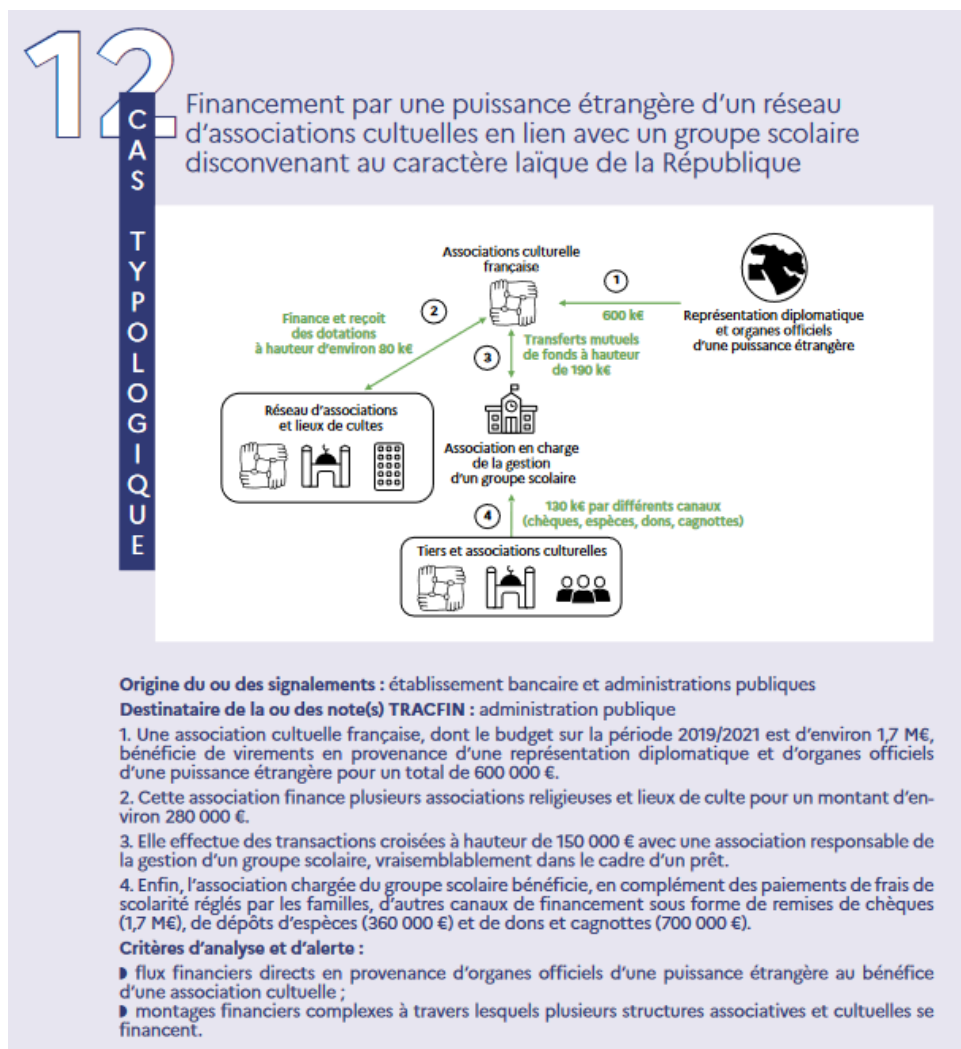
12

CAS TYPOLOGIQUE

Financement par une puissance étrangère d'un réseau d'associations cultuelles en lien avec un groupe scolaire disconvenant au caractère laïque de la République

Associations culturelle française

1

600 k€

Représentation diplomatique et organes officiels d'une puissance étrangère

2

Finance et reçoit des dotations à hauteur d'environ 80 k€

3

Transferts mutuels de fonds à hauteur de 190 k€

Réseau d'associations et lieux de cultes

Association en charge de la gestion d'un groupe scolaire

4

130 k€ par différents canaux (chèques, espèces, dons, cagnottes)

Tiers et associations culturelles

Origine du ou des signalements : établissement bancaire et administrations publiques

Destinataire de la ou des note(s) TRACFIN : administration publique

1. Une association cultuelle française, dont le budget sur la période 2019/2021 est d'environ 1,7 M€, bénéficie de virements en provenance d'une représentation diplomatique et d'organes officiels d'une puissance étrangère pour un total de 600 000 €.

2. Cette association finance plusieurs associations religieuses et lieux de culte pour un montant d'environ 280 000 €.

3. Elle effectue des transactions croisées à hauteur de 150 000 € avec une association responsable de la gestion d'un groupe scolaire, vraisemblablement dans le cadre d'un prêt.

4. Enfin, l'association chargée du groupe scolaire bénéficie, en complément des paiements de frais de scolarité réglés par les familles, d'autres canaux de financement sous forme de remises de chèques (1,7 M€), de dépôts d'espèces (360 000 €) et de dons et cagnottes (700 000 €).

Critères d'analyse et d'alerte :

▸ flux financiers directs en provenance d'organes officiels d'une puissance étrangère au bénéfice d'une association cultuelle ;

▸ montages financiers complexes à travers lesquels plusieurs structures associatives et cultuelles se financent.